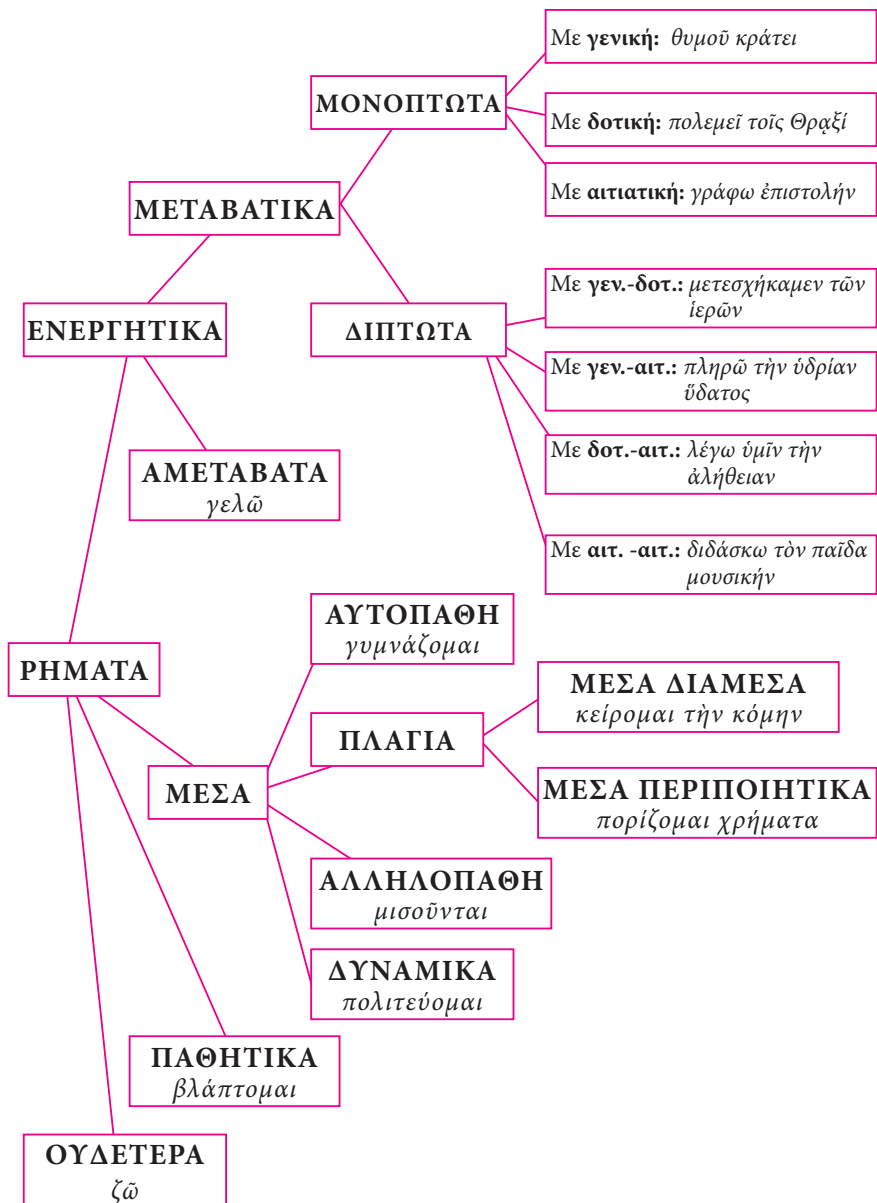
ΡΗΜΑΤΑ

ΕΝΕΡΓΗΤΙΚΑ

ΜΕΤΑΒΑΤΙΚΑ

ΜΟΝΟΠΤΩΤΑ

Με **γενική:** θυμοῦ κράτει

Με **δοτική:** πολεμεῖ τοῖς Θραξί

Με **αιτιατική:** γράφω ἐπιστολήν

ΔΙΠΤΩΤΑ

Με **γεν.-δοτ.:** μετεσχήκαμεν τῶν ἱερῶν

Με **γεν.-αιτ.:** πληρῶ τὴν ὑδρίαν ὕδατος

Με **δοτ.-αιτ.:** λέγω ὑμῖν τὴν ἀλήθειαν

Με **αιτ. -αιτ.:** διδάσκω τὸν παῖδα μουσικήν

ΑΜΕΤΑΒΑΤΑ
γελῶ

ΜΕΣΑ

ΑΥΤΟΠΑΘΗ
γυμνάζομαι

ΠΛΑΓΙΑ

ΜΕΣΑ ΔΙΑΜΕΣΑ
κείρομαι τὴν κόμην

ΜΕΣΑ ΠΕΡΙΠΟΙΗΤΙΚΑ
πορίζομαι χρήματα

ΑΛΛΗΛΟΠΑΘΗ
μισοῦνται

ΔΥΝΑΜΙΚΑ
πολιτεύομαι

ΠΑΘΗΤΙΚΑ
βλάπτομαι

ΟΥΔΕΤΕΡΑ
ζῶ